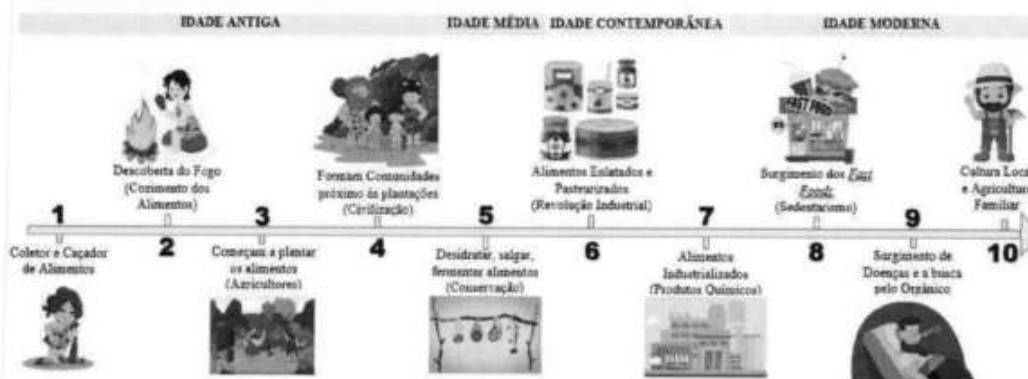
IDADE ANTIGA

IDADE MÉDIA

IDADE CONTEMPORÂNEA

IDADE MODERNA

FAST FOOD

1

Coletor e Caçador de Alimentos

Descoberta do Fogo (Cozimento dos Alimentos)

2

3

Começam a plantar os alimentos (Agricultores)

Formam Comunidades próximo às plantações (Civilização)

4

5

Desidratar, salgar, fermentar alimentos (Conservação)

Alimentos Enlatados e Pasteurizados (Revolução Industrial)

6

7

Alimentos Industrializados (Produtos Químicos)

Surgimento dos Fast Foods (Sedentarismo)

8

9

Surgimento de Doenças e a busca pelo Orgânico

Cultura Local e Agricultura Familiar

10